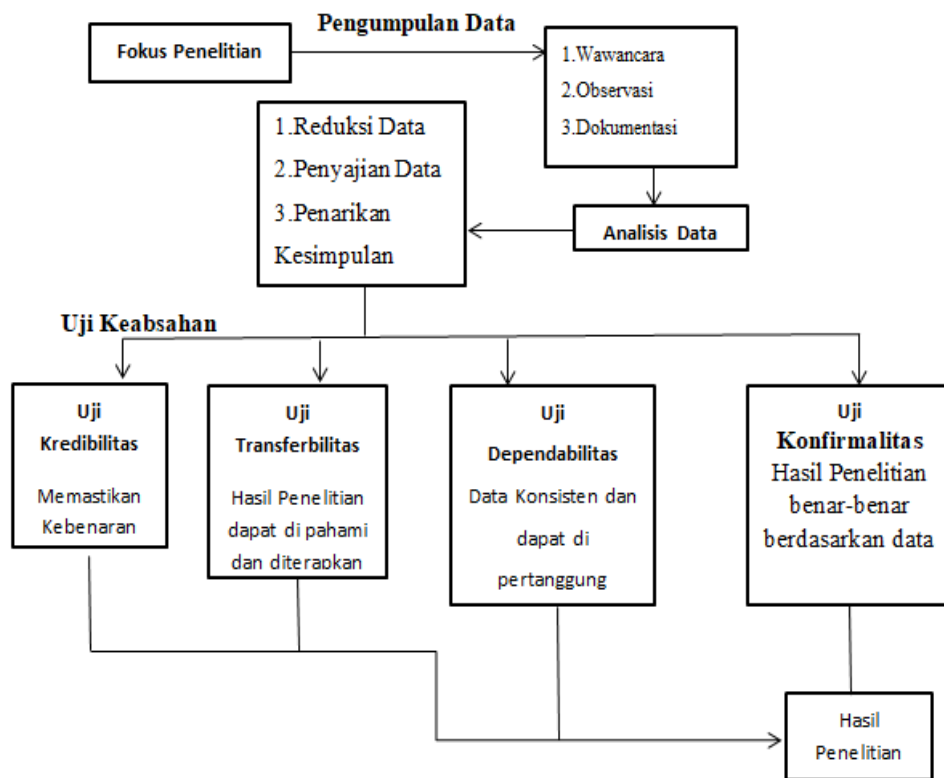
Pengumpulan Data

Fokus Penelitian

1.Wawancara
2.Observasi
3.Dokumentasi

1.Reduksi Data
2.Penyajian Data
3.Penarikan Kesimpulan

Analisis Data

Uji Keabsahan

Uji Kredibilitas
Memastikan Kebenaran

Uji Transferbilitas
Hasil Penelitian dapat di pahami dan diterapkan

Uji Dependabilitas
Data Konsisten dan dapat di pertanggung

Uji Konfirmalitas
Hasil Penelitian benar-benar berdasarkan data

Hasil Penelitian